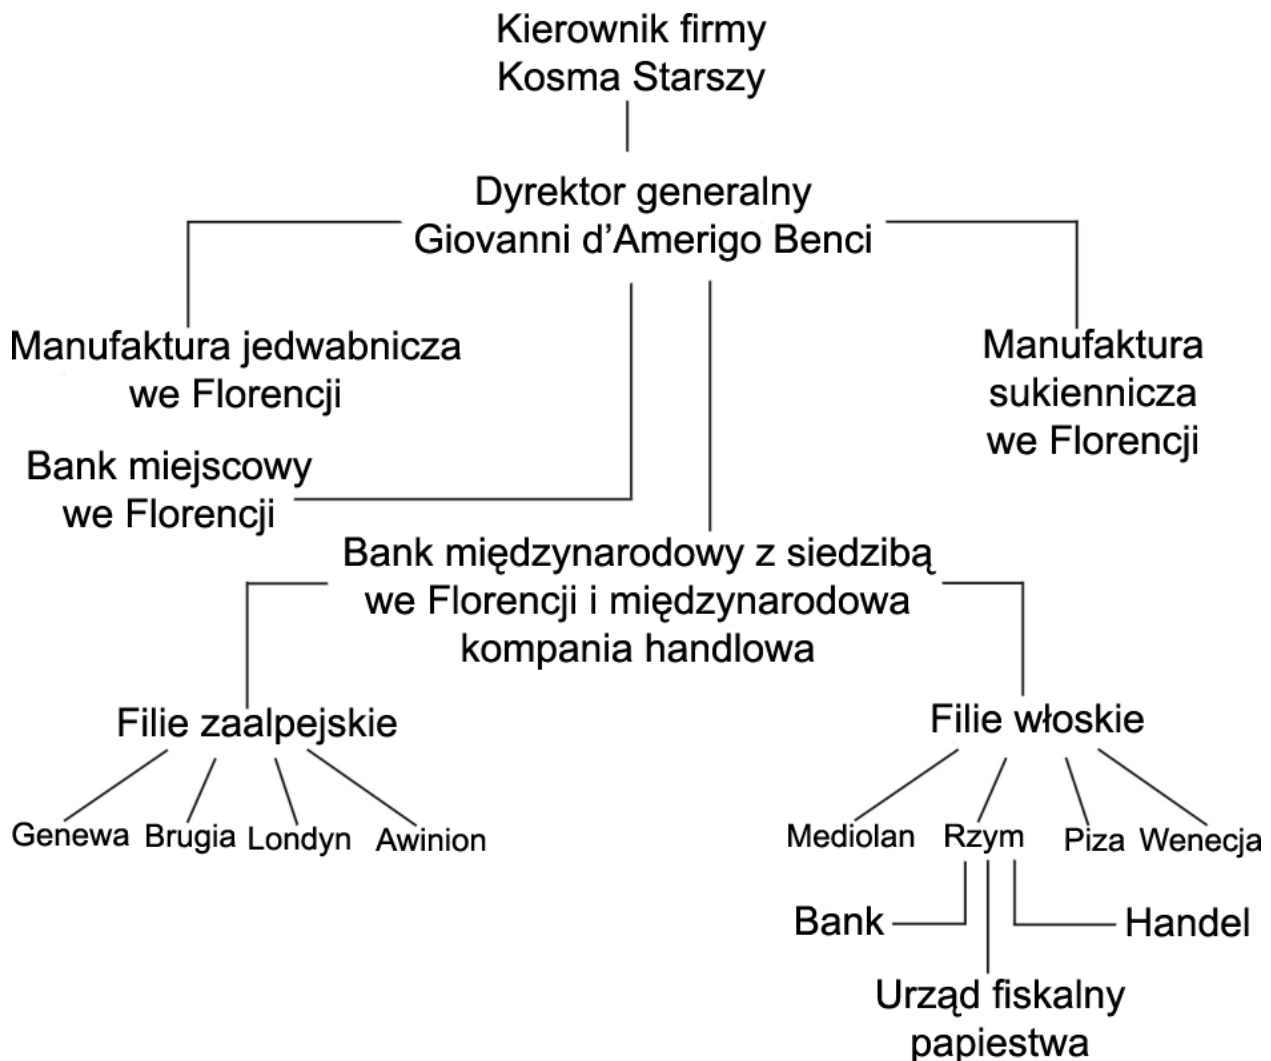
Kierownik firmy
Kosma Starszy

Dyrektor generalny
Giovanni d’Amerigo Benci

Manufaktura jedwabnicza
we Florencji

Manufaktura
sukiennicza
we Florencji

Bank miejscowy
we Florencji

Bank międzynarodowy z siedzibą
we Florencji i międzynarodowa
kompania handlowa

Filie zaalpejskie

Genewa Brugia Londyn Awinion

Filie włoskie

Mediolan Rzym Piza Wenecja

Bank

Handel

Urząd fiskalny
papiestwa